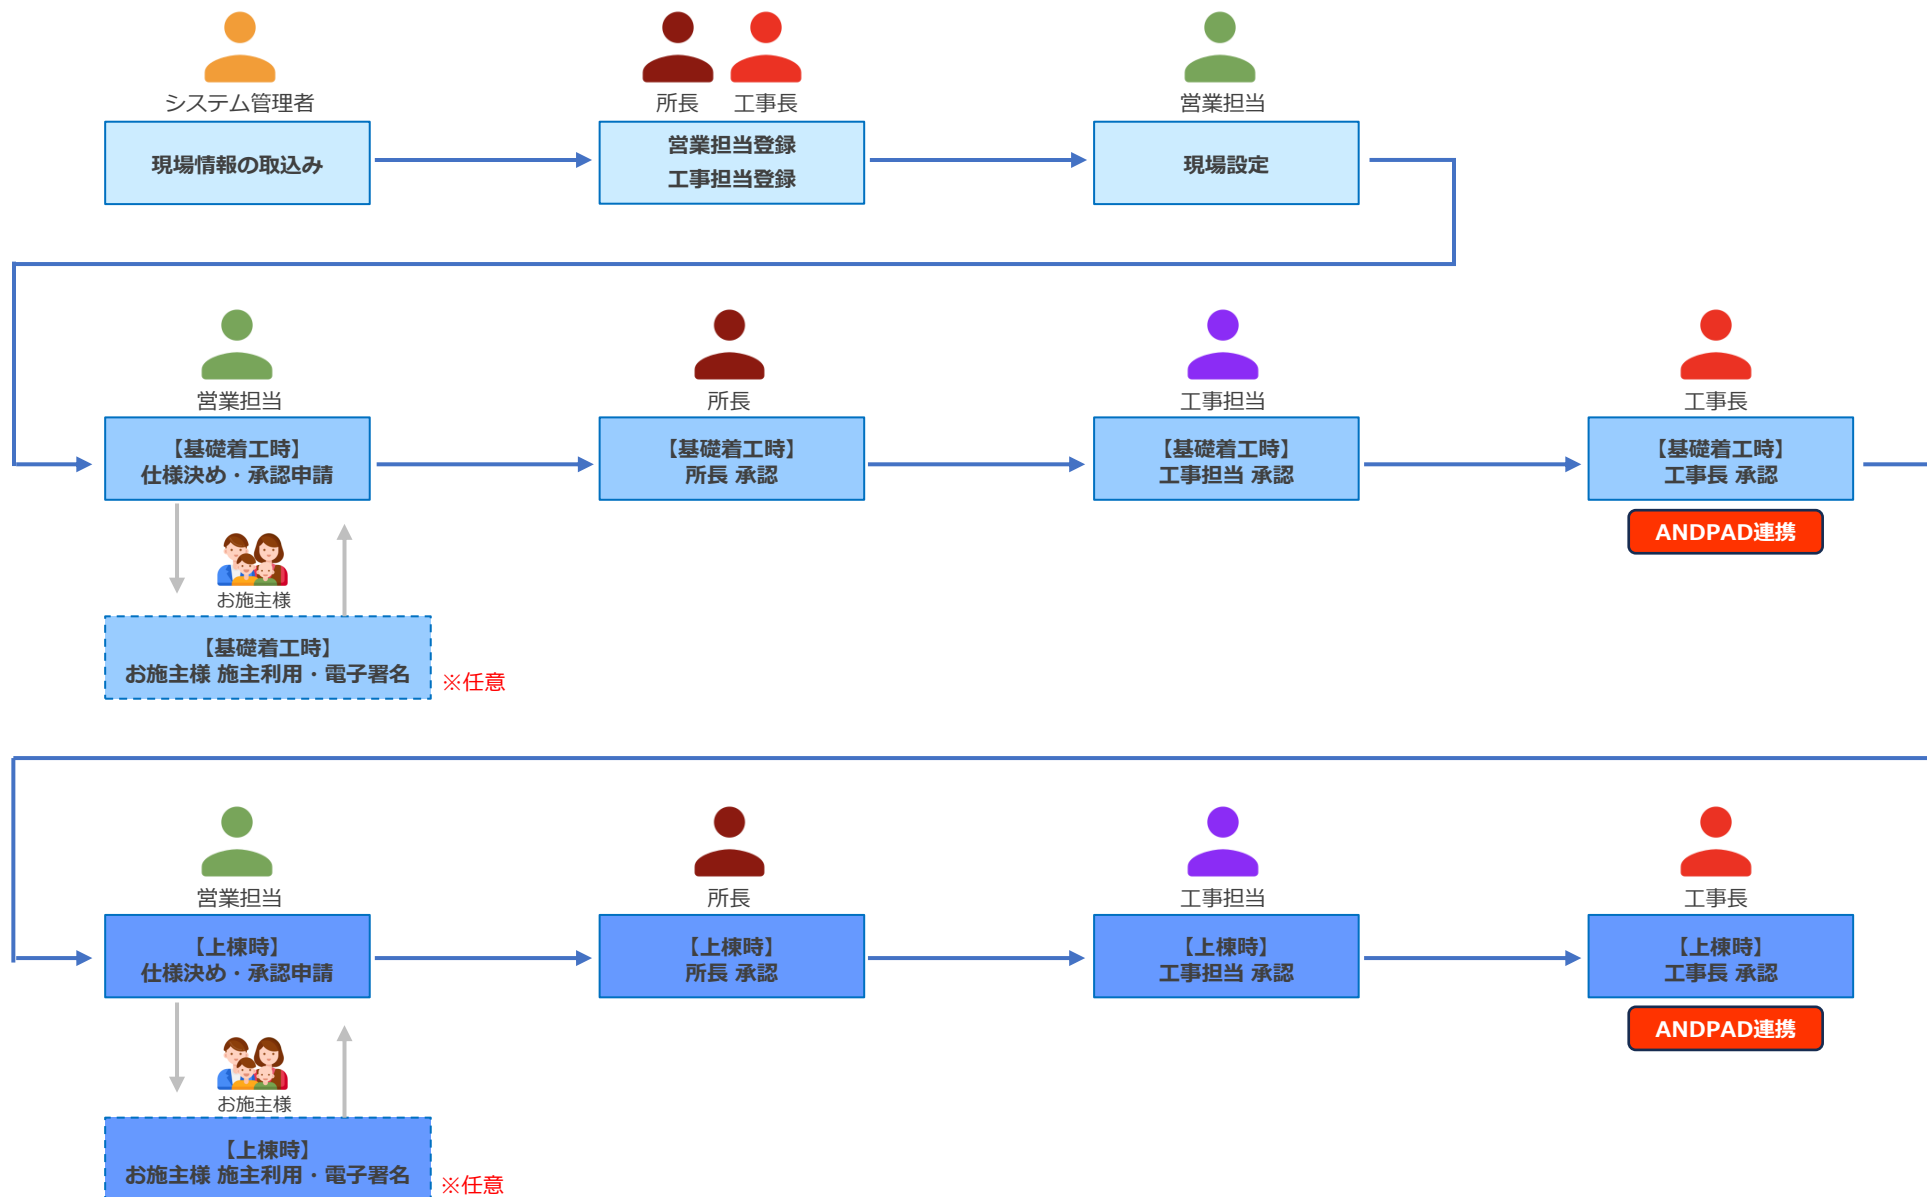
システム管理者
現場情報の取込み

所長 工事長
営業担当登録
工事担当登録

営業担当
現場設定

営業担当
【基礎着工時】
仕様決め・承認申請

所長
【基礎着工時】
所長 承認

工事担当
【基礎着工時】
工事担当 承認

工事長
【基礎着工時】
工事長 承認

ANDPAD連携

お施主様
【基礎着工時】
お施主様 施主利用・電子署名
※任意

営業担当
【上棟時】
仕様決め・承認申請

所長
【上棟時】
所長 承認

工事担当
【上棟時】
工事担当 承認

工事長
【上棟時】
工事長 承認

ANDPAD連携

お施主様
【上棟時】
お施主様 施主利用・電子署名
※任意